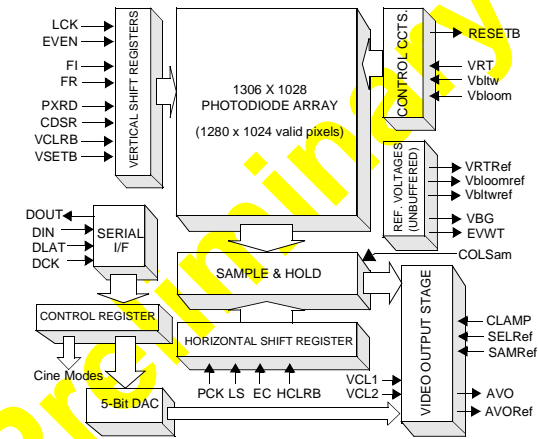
LCK
EVEN
FI
FR
PXRD
CDSR
VCLRB
VSETB
VERTICAL SHIFT REGISTERS
1306 X 1028
PHOTODIODE ARRAY
(1280 x 1024 valid pixels)
CONTROL CCTS.
RESETB
VRT
Vbltw
Vbloom
REF. VOLTAGES (UNBUFFERED)
VRTRef
Vbloomref
Vbltwref
VBG
EVWT
DOUT
DIN
DLAT
DCK
SERIAL I/F
SAMPLE & HOLD
COLSam
CONTROL REGISTER
HORIZONTAL SHIFT REGISTER
VIDEO OUTPUT STAGE
CLAMP
SELRef
SAMRef
Cine Modes
PCK
LS
EC
HCLRB
VCL1
VCL2
5-Bit DAC
AVO
AVORef
Preliminary